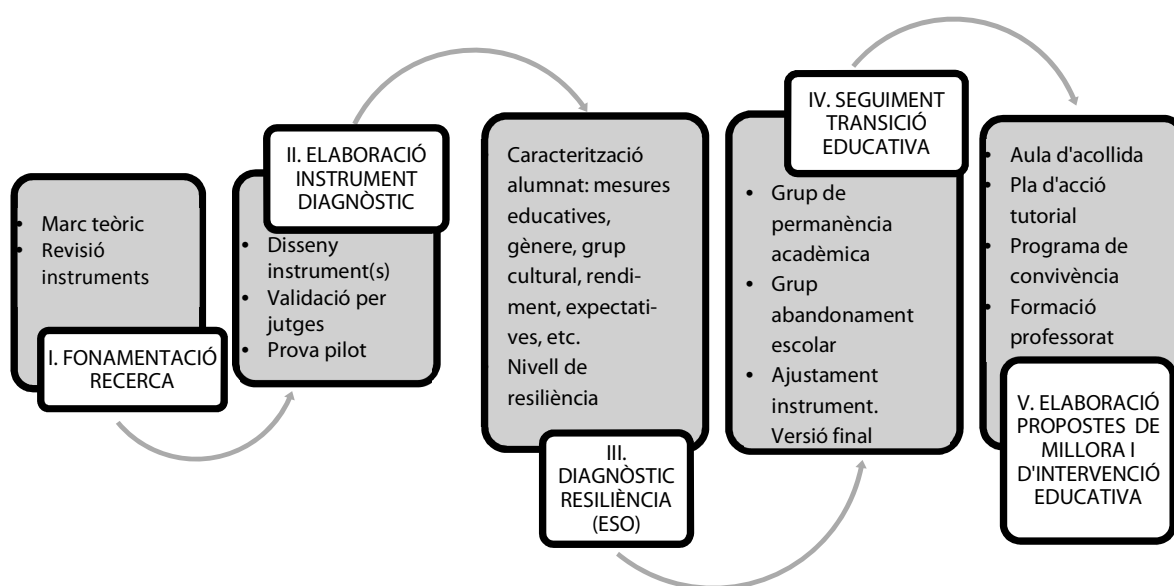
• Marc teòric
• Revisió instruments

I. FONAMENTACIÓ RECERCA

II. ELABORACIÓ INSTRUMENT DIAGNÒSTIC

• Disseny instrument(s)
• Validació per jutges
• Prova pilot

Caracterització alumnat: mesures educatives, gènere, grup cultural, rendiment, expectatives, etc.
Nivell de resiliència

III. DIAGNÒSTIC RESILIÈNCIA (ESO)

IV. SEGUIMENT TRANSICIÓ EDUCATIVA

• Grup de permanència acadèmica
• Grup abandonament escolar
• Ajustament instrument. Versió final

• Aula d'acollida
• Pla d'acció tutorial
• Programa de convivència
• Formació professorat

V. ELABORACIÓ PROPOSTES DE MILLORA I D'INTERVENCIÓ EDUCATIVA